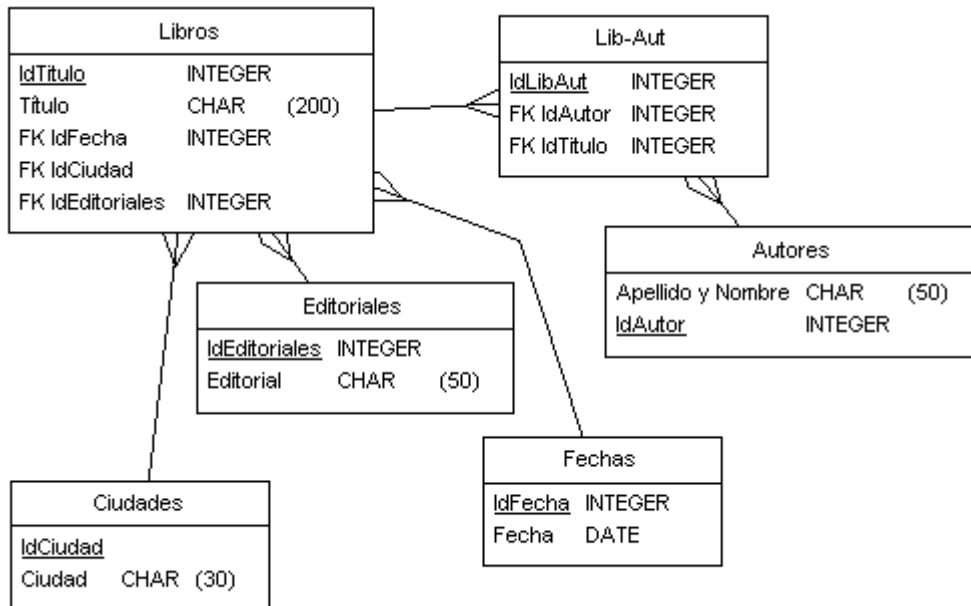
Libros

| | | |
|---|---|---|
| IdTitulo | INTEGER | |
| Título | CHAR | (200) |
| FK IdFecha | INTEGER | |
| FK IdCiudad | | |
| FK IdEditoriales | INTEGER | |

Lib-Aut

| | |
|---|---|
| IdLibAut | INTEGER |
| FK IdAutor | INTEGER |
| FK IdTitulo | INTEGER |

Autores

| | | |
|---|---|---|
| Apellido y Nombre | CHAR | (50) |
| IdAutor | INTEGER | |

Editoriales

| | | |
|---|---|---|
| IdEditoriales | INTEGER | |
| Editorial | CHAR | (50) |

Fechas

| | |
|---|---|
| IdFecha | INTEGER |
| Fecha | DATE |

Ciudades

| | | |
|---|---|---|
| IdCiudad | | |
| Ciudad | CHAR | (30) |